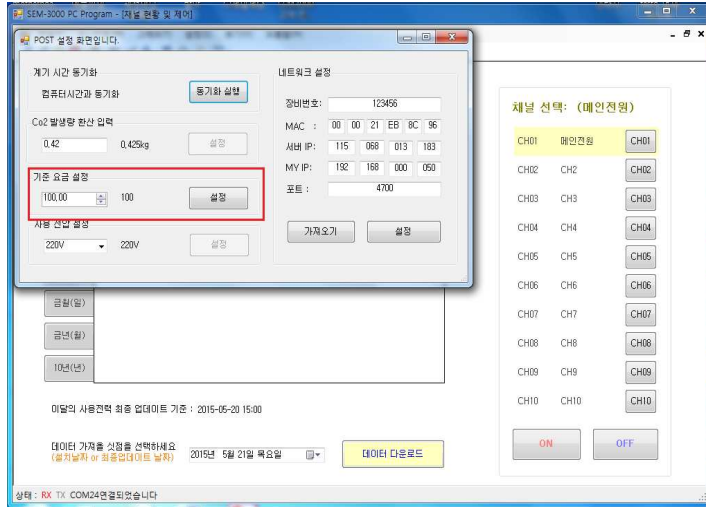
SEM-3000 PC Program - [채널 현황 및 제어]

POST 설정 화면입니다.

계기 시간 동기화
컴퓨터시간과 동기화
동기화 실행

Co2 발생량 환산 입력
0.42
0.425kg
설정

기준 요금 설정
100.00
100
설정

사용 전압 설정
220V
220V
설정

네트워크 설정
장비번호: 123456
MAC : 00 00 21 EB 8C 96
서버 IP: 115 068 013 183
MY IP: 192 168 000 050
포트 : 4700
가져오기
설정

채널 선택: (메인전원)

| | | |
|---|---|---|
| CH01 | 메인전원 | CH01 |
| CH02 | CH2 | CH02 |
| CH03 | CH3 | CH03 |
| CH04 | CH4 | CH04 |
| CH05 | CH5 | CH05 |
| CH06 | CH6 | CH06 |
| CH07 | CH7 | CH07 |
| CH08 | CH8 | CH08 |
| CH09 | CH9 | CH09 |
| CH10 | CH10 | CH10 |

ON
OFF

금월(일)
금년(월)
10년(년)

이달의 사용전력 최종 업데이트 기준 : 2015-05-20 15:00

데이터 가져올 싯점을 선택하세요
(설치날짜 or 최종업데이트 날짜)
2015년 5월 21일 목요일
데이터 다운로드

상태 : RX TX COM24연결되었습니다